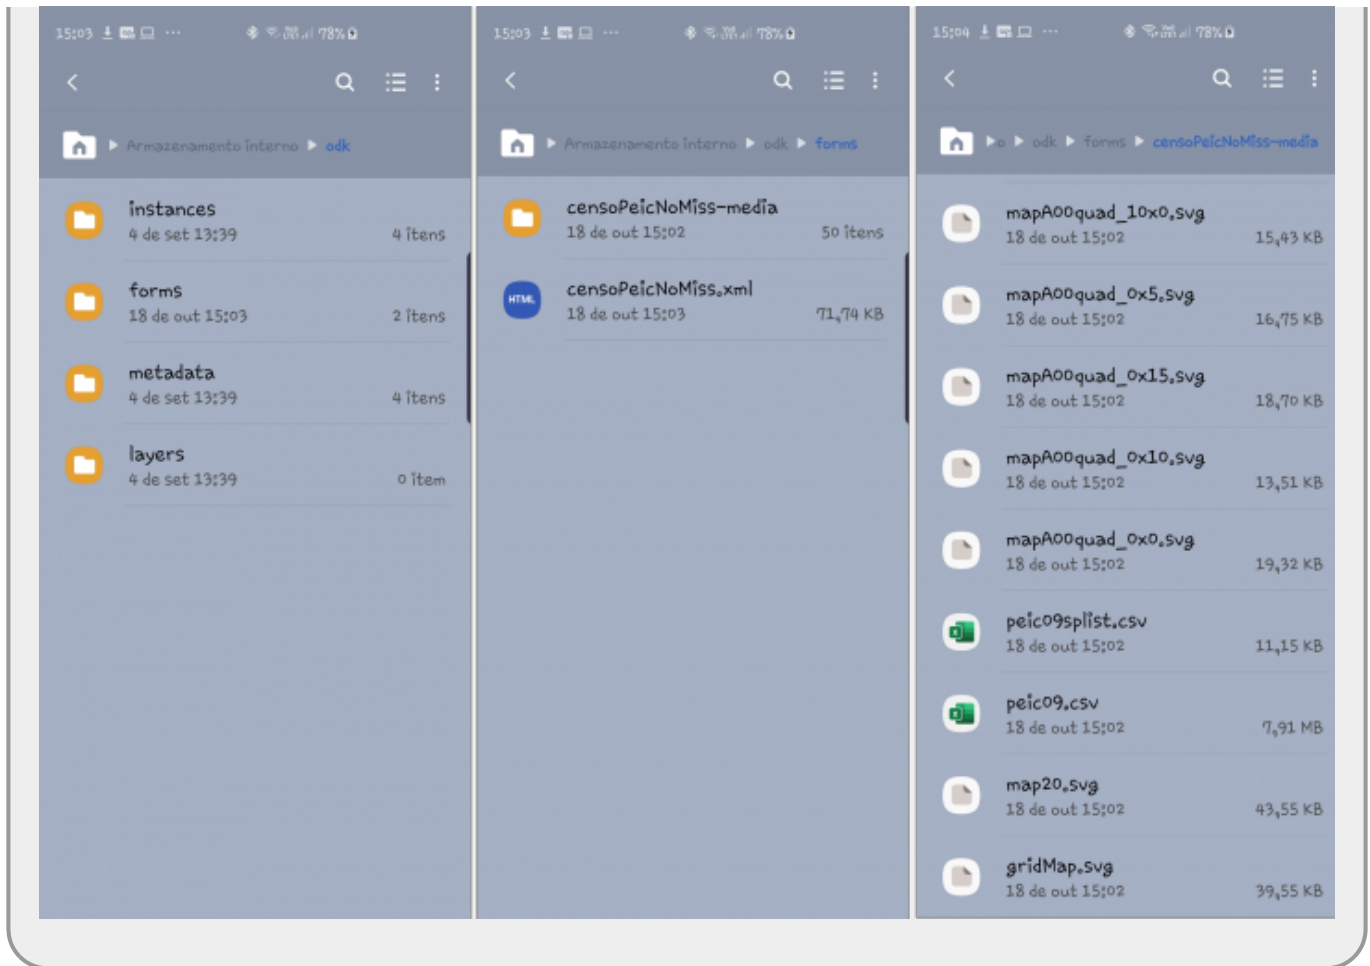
15:03 78%

Armazenamento interno ▸ odk

instances
4 de set 13:39
4 itens

forms
18 de out 15:03
2 itens

metadata
4 de set 13:39
4 itens

layers
4 de set 13:39
0 item

15:03 78%

Armazenamento interno ▸ odk ▸ forms

censoPeicNoMiss-media
18 de out 15:02
50 itens

HTML
censoPeicNoMiss.xml
18 de out 15:03
71,74 KB

15:04 78%

▸ o ▸ odk ▸ forms ▸ censoPeicNoMiss-media

mapA00quad_10x0.svg
18 de out 15:02
15,43 KB

mapA00quad_0x5.svg
18 de out 15:02
16,75 KB

mapA00quad_0x15.svg
18 de out 15:02
18,70 KB

mapA00quad_0x10.svg
18 de out 15:02
13,51 KB

mapA00quad_0x0.svg
18 de out 15:02
19,32 KB

peic09splist.csv
18 de out 15:02
11,15 KB

peic09.csv
18 de out 15:02
7,91 MB

map20.svg
18 de out 15:02
43,55 KB

gridMap.svg
18 de out 15:02
39,55 KB